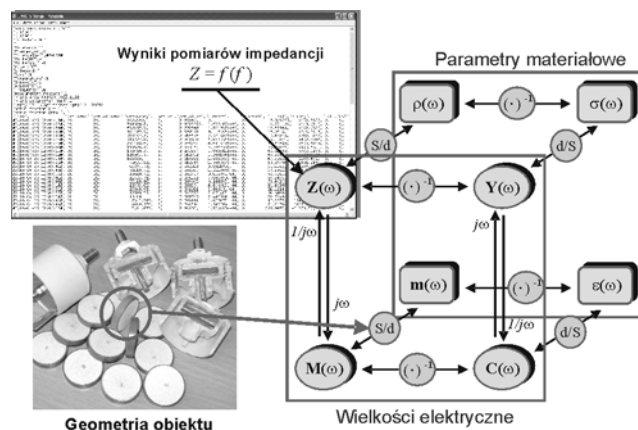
Wyniki pomiarów impedancji

$Z = f(f)$

Parametry materiałowe

$\rho(\omega)$

$(\cdot)^{-1}$

$\sigma(\omega)$

S/d

d/S

$Z(\omega)$

$(\cdot)^{-1}$

$Y(\omega)$

$1/j\omega$

$j\omega$

$j\omega$

$m(\omega)$

$(\cdot)^{-1}$

$\varepsilon(\omega)$

S/d

$1/j\omega$

d/S

$M(\omega)$

$(\cdot)^{-1}$

$C(\omega)$

Wielkości elektryczne

Geometria obiektu